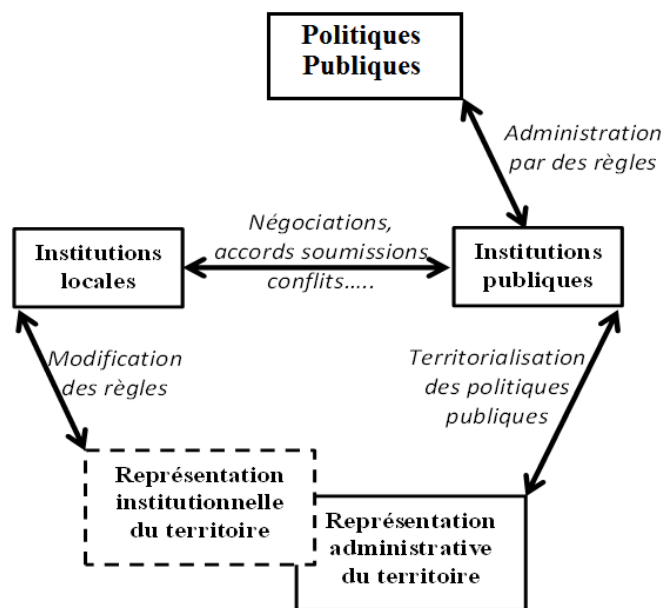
Politiques Publiques

Administration par des règles

Institutions locales

Négociations, accords soumissions conflits…..

Institutions publiques

Modification des règles

Territorialisation des politiques publiques

Représentation institutionnelle du territoire

Représentation administrative du territoire